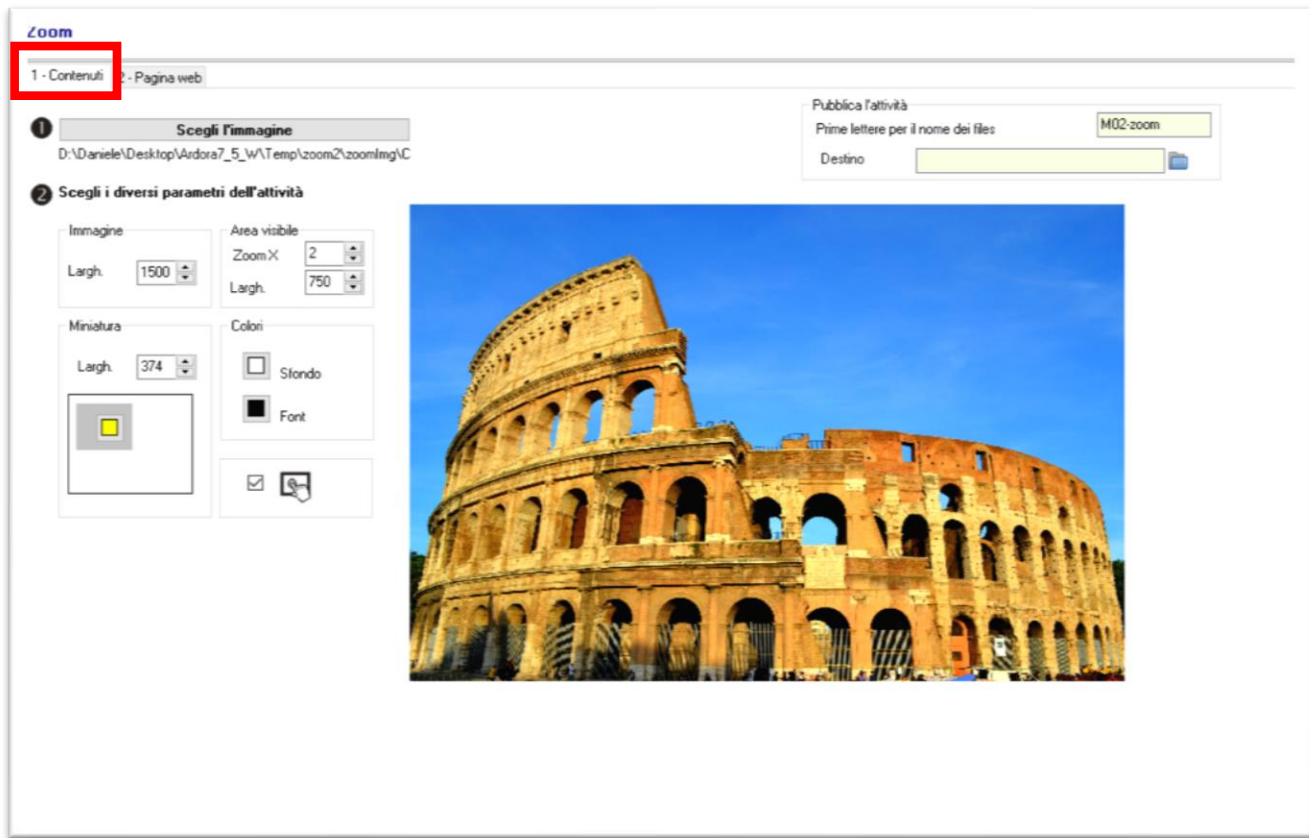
Zoom

1 - Contenuti 2 - Pagina web

Pubblica l'attività
Prime lettere per il nome dei files M02-zoom
Destino

1 Scegli l'immagine
D:\Daniele\Desktop\Ardora7_5_W\Temp\zoom2\zoomImg\C

2 Scegli i diversi parametri dell'attività

Immagine
Largh. 1500

Area visibile
Zoom X 2
Largh. 750

Miniatura
Largh. 374

Colori
Sfondo
Font